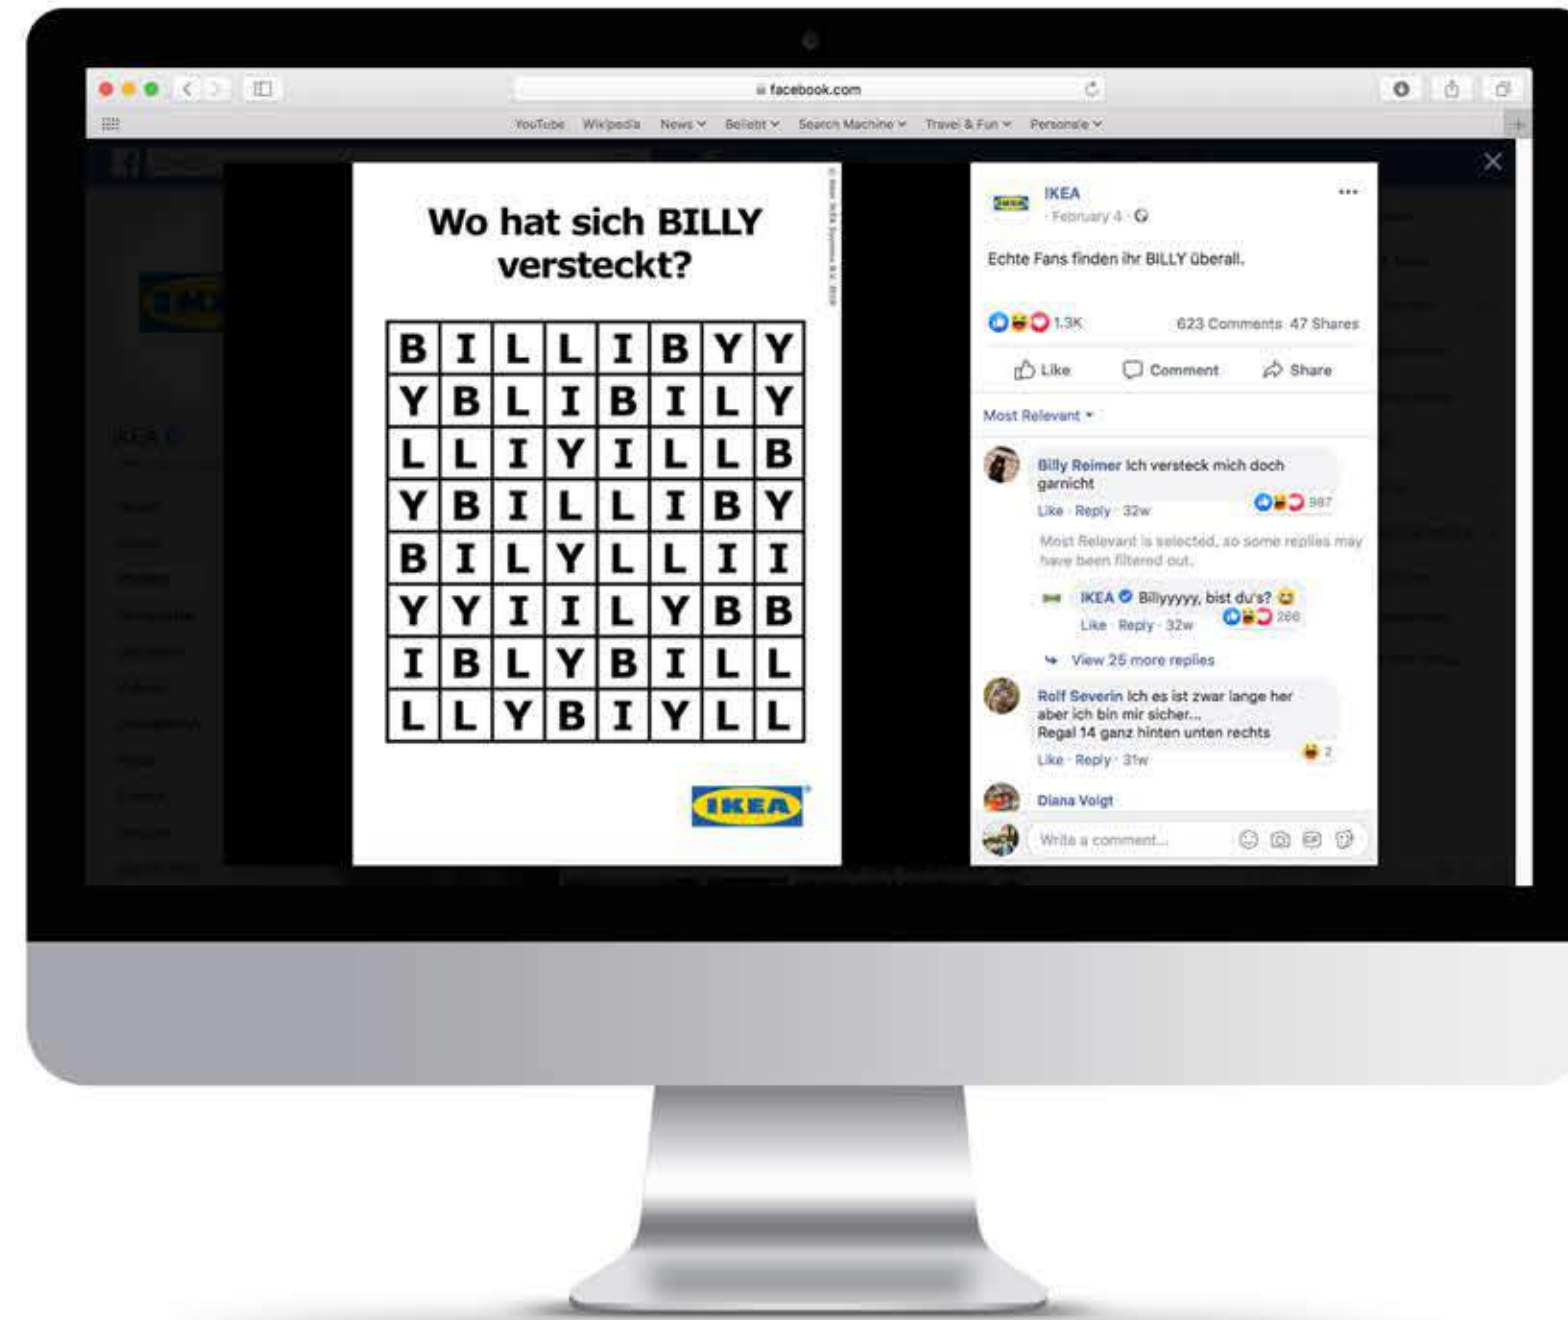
facebook.com

YouTube Wikipedia News Beliebt Search Machine Travel & Fun Personale

Wo hat sich BILLY versteckt?

| B | I | L | L | I | B | Y | Y |
|---|---|---|---|---|---|---|---|
| Y | B | L | I | B | I | L | Y |
| L | L | I | Y | I | L | L | B |
| Y | B | I | L | L | I | B | Y |
| B | I | L | Y | L | L | I | I |
| Y | Y | I | I | L | Y | B | B |
| I | B | L | Y | B | I | L | L |
| L | L | Y | B | I | Y | L | L |

IKEA

IKEA
February 4 ·

Echte Fans finden ihr BILLY überall.

1.3K 623 Comments 47 Shares

Like Comment Share

Most Relevant

Billy Reimer Ich versteck mich doch garnicht
Like · Reply · 32w 987

Most Relevant is selected, so some replies may have been filtered out.

IKEA Billyyyyy, bist du's?
Like · Reply · 32w 266

View 25 more replies

Rolf Severin Ich es ist zwar lange her aber ich bin mir sicher... Regal 14 ganz hinten unten rechts
Like · Reply · 31w 2

Diana Voigt

Write a comment...